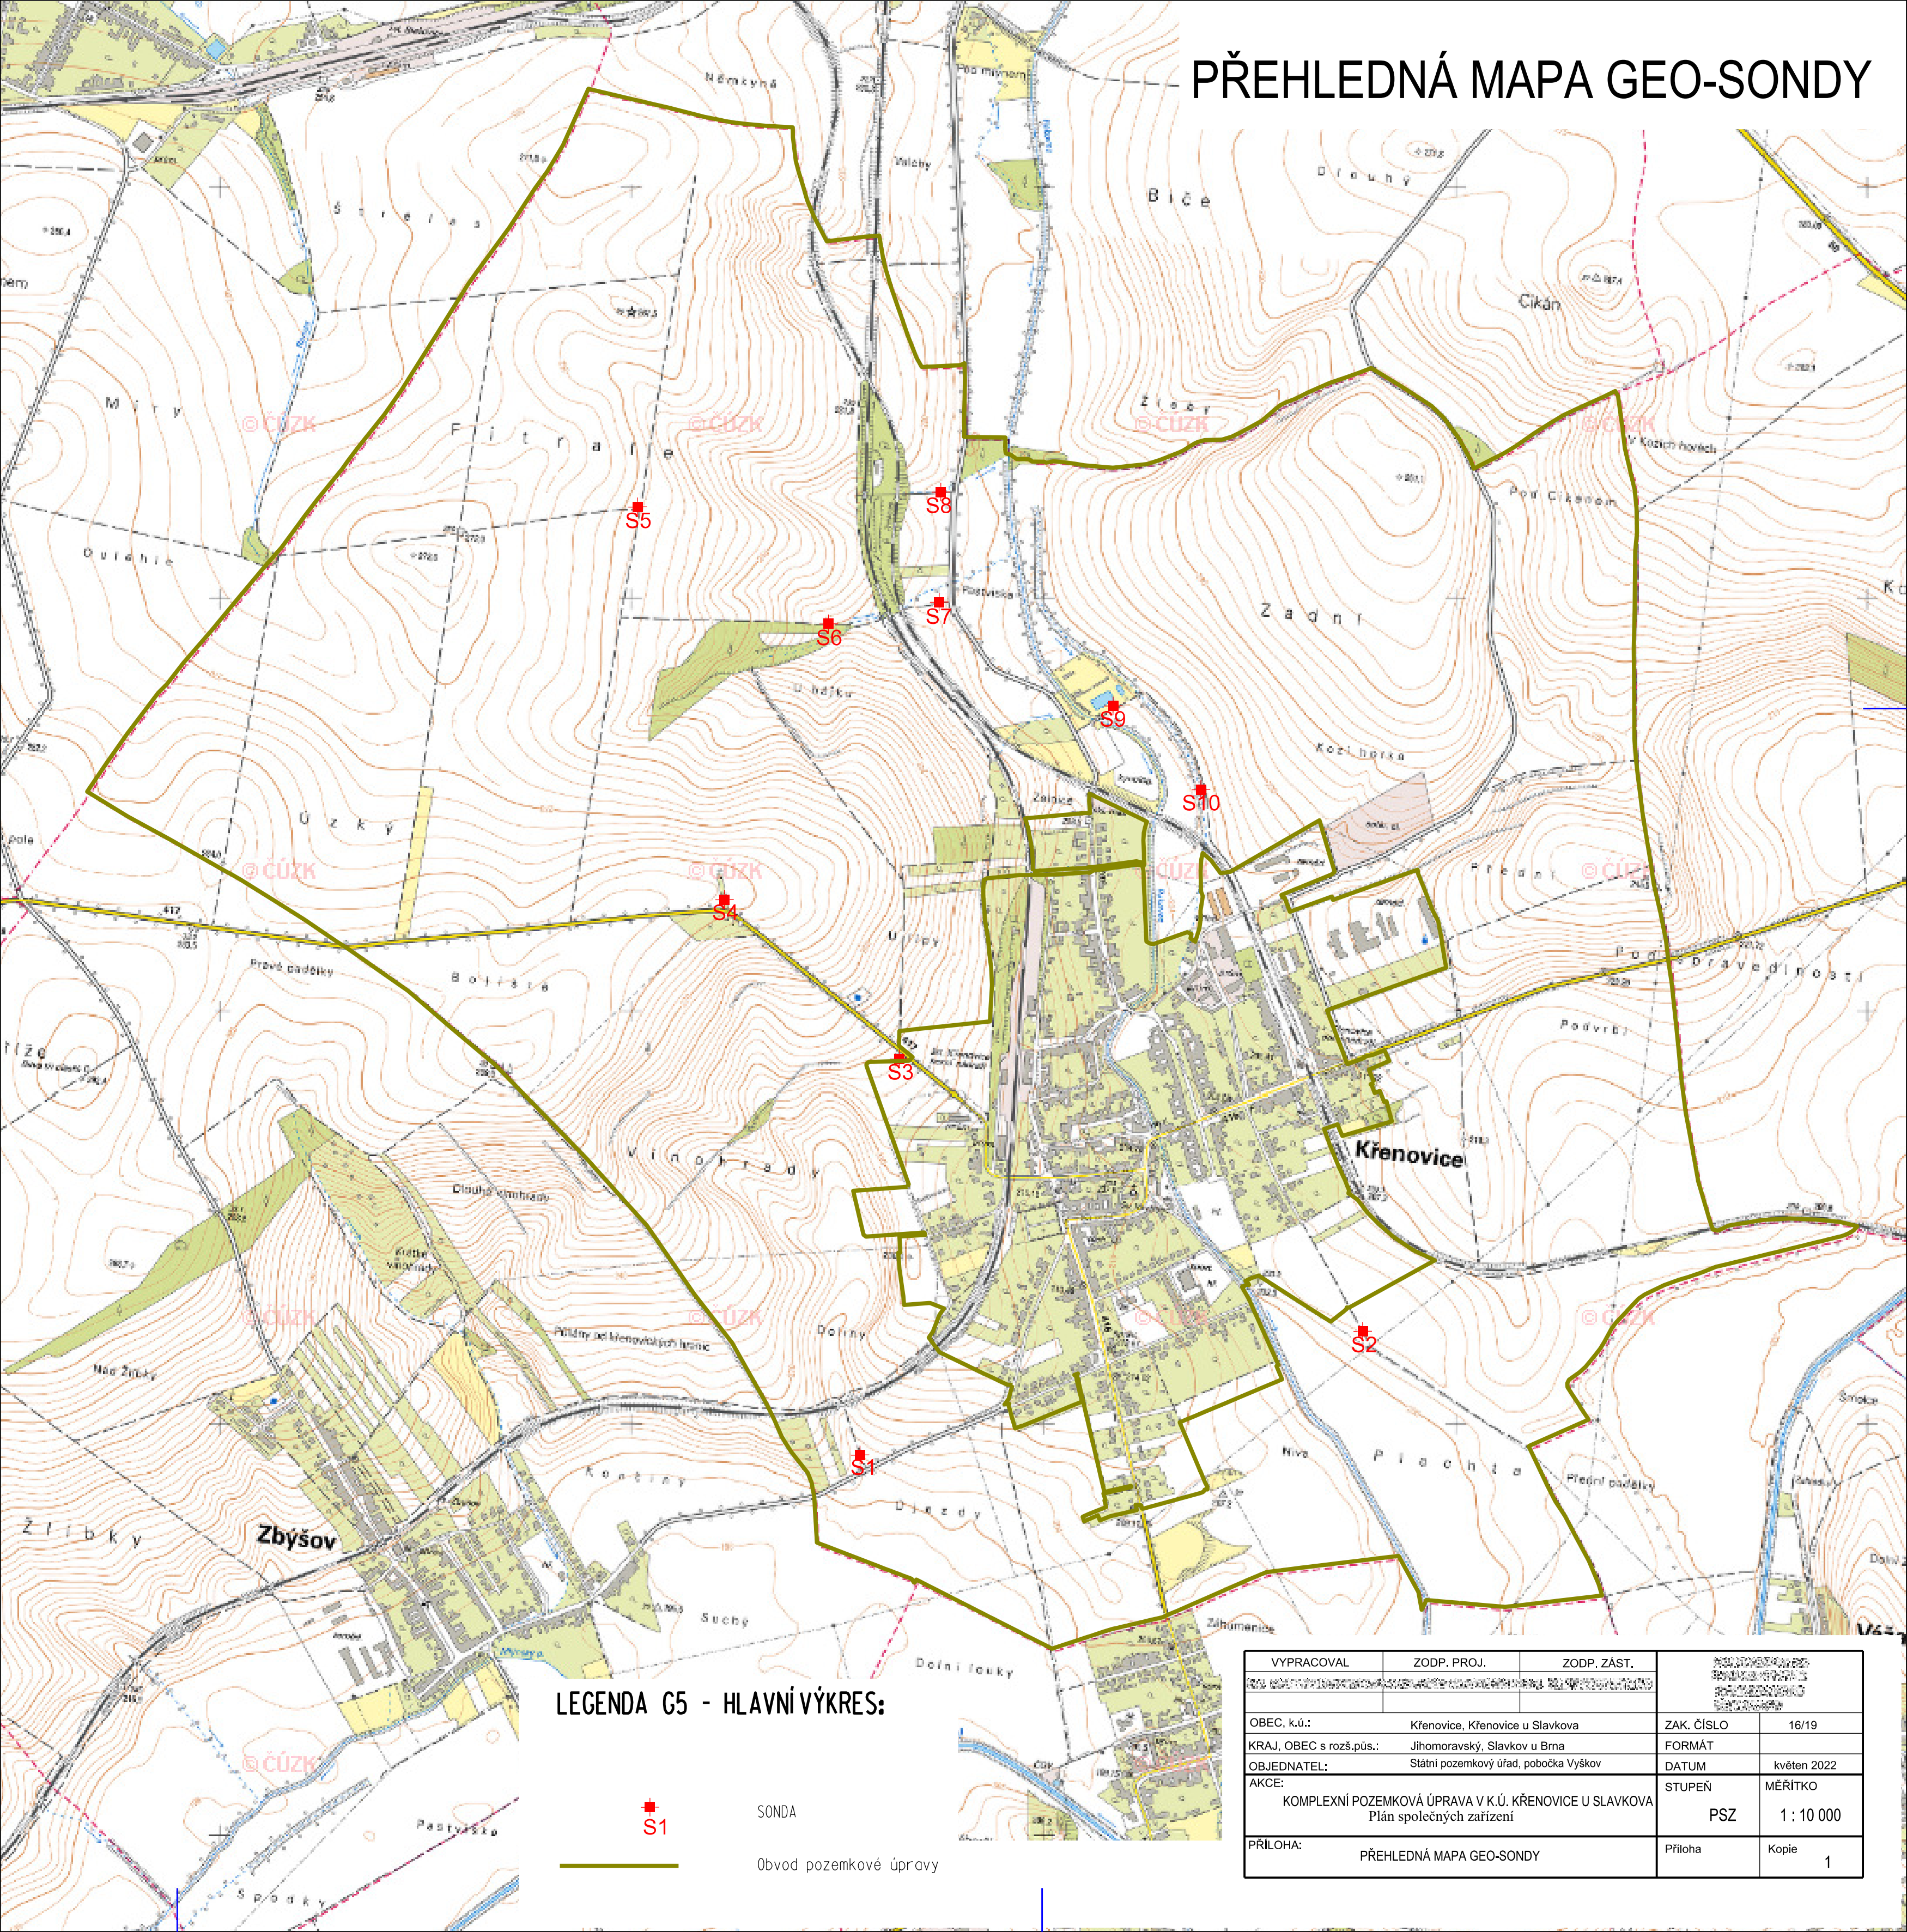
PŘEHLEDNÁ MAPA GEO-SONDY

Němkyně
Střelas
Bíče
Dlouhý
Cikán
Míry
Fitrarie
Žleby
V Kozích horkách
Pod Cikánem
S5
S8
S7
S6
S9
S10
Oulehle
Pastviska
Zadní
U hájku
Kozí horka
Úzký
Zahrádky
S4
Přední
Uhlíky
Pod Pravedlnosti
Pravé padělky
Boltišťe
Podvrbí
S3
Vinohrady
Křenovice
Dlouhé vinohrady
Krátké vinohrady
Příčiny pod křenovickými hrami
Doliny
S2
Nad Žlíbky
Niva
Plachta
S1
Kontiny
Přední padělky
Žlíbky
Zbýšov
Drazdy
Suchý
Záhumenie
Dolní louky
Pastvisko
Spodky
© ČÚZK

LEGENDA G5 - HLAVNÍ VÝKRES:
S1 SONDA
Obvod pozemkové úpravy

| VYPRACOVAL | ZODP. PROJ. | ZODP. ZÁST. | |
|---|---|---|---|
| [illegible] | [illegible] | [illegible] | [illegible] |
| OBEC, k.ú.: | Křenovice, Křenovice u Slavkova | ZAK. ČÍSLO | 16/19 |
| KRAJ, OBEC s rozš.půs.: | Jihomoravský, Slavkov u Brna | FORMÁT | |
| OBJEDNATEL: | Státní pozemkový úřad, pobočka Vyškov | DATUM | květen 2022 |
| AKCE: KOMPLEXNÍ POZEMKOVÁ ÚPRAVA V K.Ú. KŘENOVICE U SLAVKOVA Plán společných zařízení | | STUPEŇ PSZ | MĚŘÍTKO 1 : 10 000 |
| PŘÍLOHA: PŘEHLEDNÁ MAPA GEO-SONDY | | Příloha | Kopie 1 |